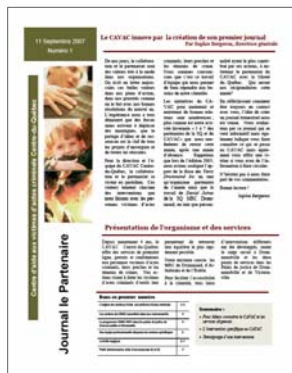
11 Septembre 2007
Numéro 1

Centre d'aide aux victimes d'actes criminels Centre-du-Québec

Journal le Partenaire

Le CAVAC innove par la création de son premier journal
Par Sophie Bergeron, directrice générale

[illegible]

Présentation de l'organisme et des services

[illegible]

Dans ce premier numéro

Sommaire :

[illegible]